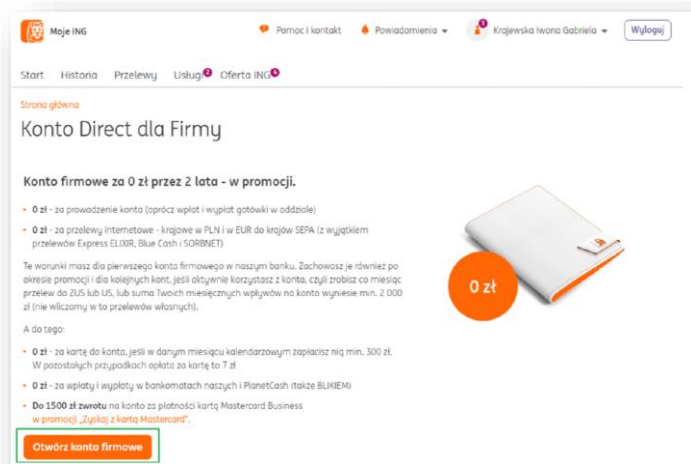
Moje ING

Pomoc i kontakt Powiadomienia Krajewska Iwona Gabriela Wyloguj

Start Historia Przelewy Usługi 2 Oferta ING 5

Strona główna

Konto Direct dla Firmy

Konto firmowe za 0 zł przez 2 lata - w promocji.

• 0 zł - za prowadzenie konta (oprócz wpłat i wypłat gotówki w oddziale)

• 0 zł - za przelewy internetowe - krajowe w PLN i w EUR do krajów SEPA (z wyjątkiem przelewów Express ELIXIR, Blue Cash i SORBNET)

Te warunki masz dla pierwszego konta firmowego w naszym banku. Zachowasz je również po okresie promocji i dla kolejnych kont, jeśli aktywnie korzystasz z konta, czyli zrobisz co miesiąc przelew do ZUS lub US, lub suma Twoich miesięcznych wpływów na konto wyniesie min. 2 000 zł (nie wliczamy w to przelewów własnych).

A do tego:

• 0 zł - za kartę do konta, jeśli w danym miesiącu kalendarzowym zapłacisz nią min. 300 zł. W pozostałych przypadkach opłata za kartę to 7 zł

• 0 zł - za wpłaty i wypłaty w bankomatach naszych i PlanetCash (także BLIKIEM)

• Do 1500 zł zwrotu na konto za płatności kartą Mastercard Business w promocji „Zyskaj z kartą Mastercard".

Otwórz konto firmowe

0 zł